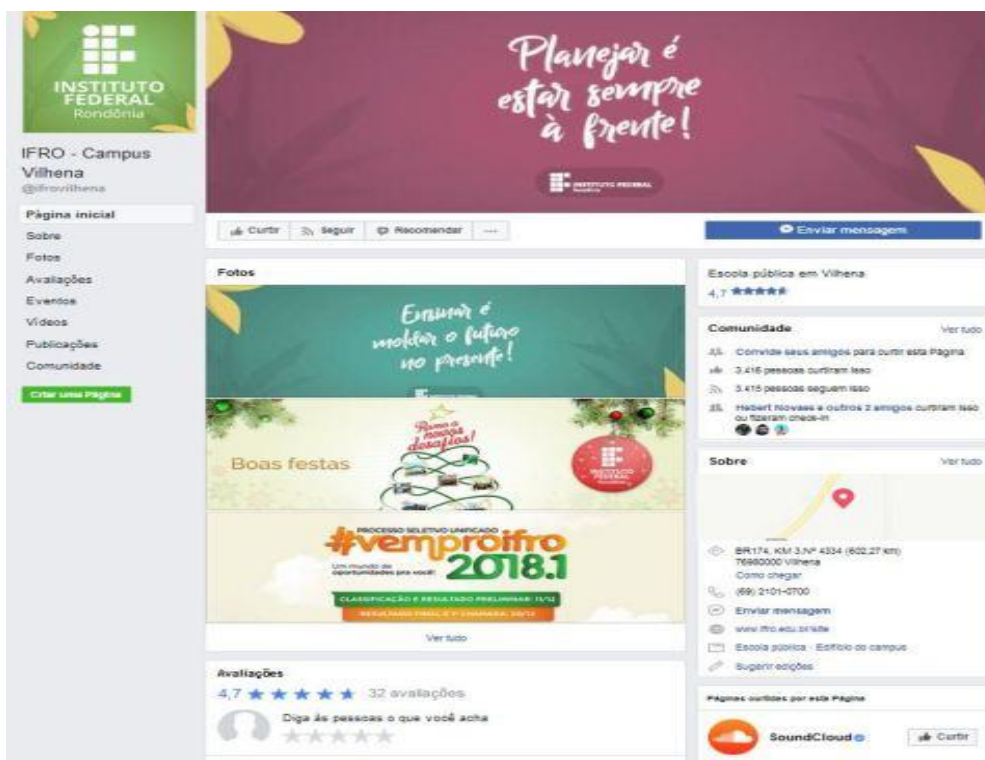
INSTITUTO FEDERAL
Rondônia

IFRO - Campus Vilhena
@ifrovilhena

Página inicial
Sobre
Fotos
Avaliações
Eventos
Vídeos
Publicações
Comunidade

Criar uma Página

Planejar é estar sempre à frente!

INSTITUTO FEDERAL

Curtir
Seguir
Recomendar
...

Enviar mensagem

Fotos

Ensinar é moldar o futuro no presente!

Boas festas

Rumo a novos desafios!

INSTITUTO FEDERAL

PROCESSO SELETIVO UNIFICADO
#vemproifro 2018.1
Um mundo de oportunidades pra você!
CLASSIFICAÇÃO E RESULTADO PRELIMINAR: 11/12
RESULTADO FINAL E 1ª CHAMADA: 20/12

Ver tudo

Avaliações
4,7 ★★★★★ 32 avaliações
Diga às pessoas o que você acha

Escola pública em Vilhena
4,7 ★★★★★

Comunidade
Ver tudo
Convide seus amigos para curtir esta Página
3.416 pessoas curtiram isso
3.415 pessoas seguem isso
Hebert Novaes e outros 2 amigos curtiram isso ou fizeram check-in

Sobre
Ver tudo
BR174, KM 3,Nº 4334 (602,27 km)
76980000 Vilhena
Como chegar
(69) 2101-0700
Enviar mensagem
www.ifro.edu.br/site
Escola pública · Edifício do campus
Sugerir edições

Páginas curtidas por esta Página
SoundCloud
Curtir